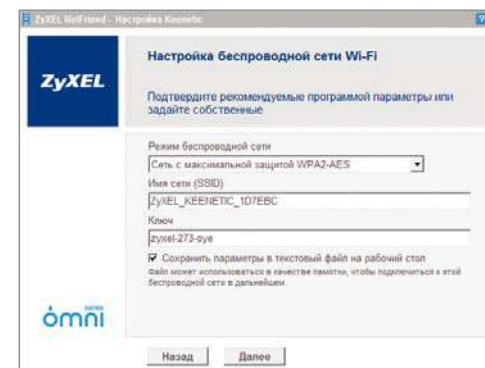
ZyXEL NetFriend - Настройка Keenetic

ZyXEL

Настройка беспроводной сети Wi-Fi

Подтвердите рекомендуемые программой параметры или задайте собственные

Режим беспроводной сети

Сеть с максимальной защитой WPA2-AES

Имя сети (SSID)

ZyXEL_KEENETIC_1D7EBC

Ключ

zyxel-273-eye

Сохранить параметры в текстовый файл на рабочий стол

Файл может использоваться в качестве памятки, чтобы подключиться к этой беспроводной сети в дальнейшем.

omni

Назад

Далее